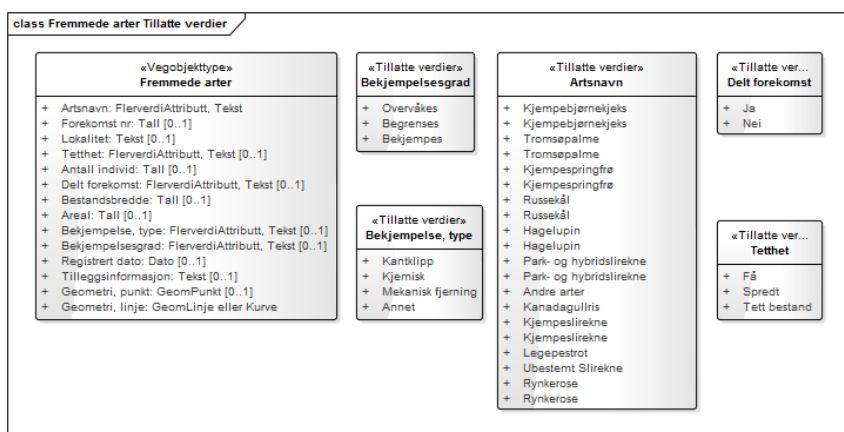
class Fremmede arter Tillatte verdier

«Vegobjekttype»
Fremmede arter

+ Artsnavn: FlerverdiAttributt, Tekst
+ Forekomst nr: Tall [0..1]
+ Lokalitet: Tekst [0..1]
+ Tetthet: FlerverdiAttributt, Tekst [0..1]
+ Antall individ: Tall [0..1]
+ Delt forekomst: FlerverdiAttributt, Tekst [0..1]
+ Bestandsbredde: Tall [0..1]
+ Areal: Tall [0..1]
+ Bekjempelse, type: FlerverdiAttributt, Tekst [0..1]
+ Bekjempelsesgrad: FlerverdiAttributt, Tekst [0..1]
+ Registrert dato: Dato [0..1]
+ Tilleggsinformasjon: Tekst [0..1]
+ Geometri, punkt: GeomPunkt [0..1]
+ Geometri, linje: GeomLinje eller Kurve

«Tillatte verdier»
Bekjempelsesgrad

+ Overvåkes
+ Begrenses
+ Bekjempes

«Tillatte verdier»
Bekjempelse, type

+ Kantklipp
+ Kjemisk
+ Mekanisk fjerning
+ Annet

«Tillatte verdier»
Artsnavn

+ Kjempebjørnekjeks
+ Kjempebjørnekjeks
+ Tromsøpalme
+ Tromsøpalme
+ Kjempespringfrø
+ Kjempespringfrø
+ Russekål
+ Russekål
+ Hagelupin
+ Hagelupin
+ Park- og hybridslirekne
+ Park- og hybridslirekne
+ Andre arter
+ Kanadagullris
+ Kjempeslirekne
+ Kjempeslirekne
+ Legepestrot
+ Ubestemt Slirekne
+ Rynkerose
+ Rynkerose

«Tillatte ver...
Delt forekomst

+ Ja
+ Nei

«Tillatte ver...
Tetthet

+ Få
+ Spredt
+ Tett bestand